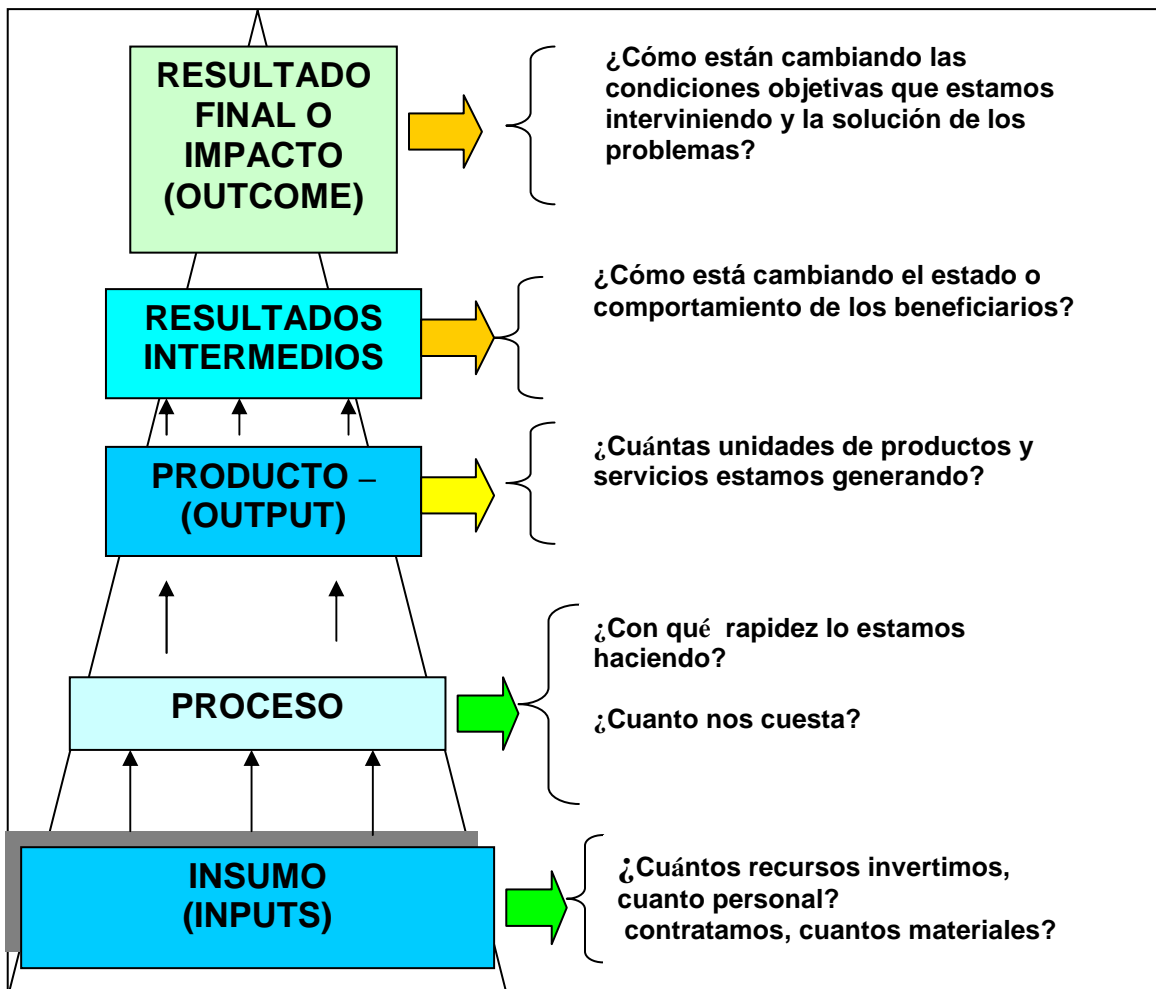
RESULTADO FINAL O IMPACTO (OUTCOME)

¿Cómo están cambiando las condiciones objetivas que estamos interviniendo y la solución de los problemas?

RESULTADOS INTERMEDIOS

¿Cómo está cambiando el estado o comportamiento de los beneficiarios?

PRODUCTO – (OUTPUT)

¿Cuántas unidades de productos y servicios estamos generando?

PROCESO

¿Con qué rapidez lo estamos haciendo?

¿Cuanto nos cuesta?

INSUMO (INPUTS)

¿Cuántos recursos invertimos, cuanto personal?
contratamos, cuantos materiales?